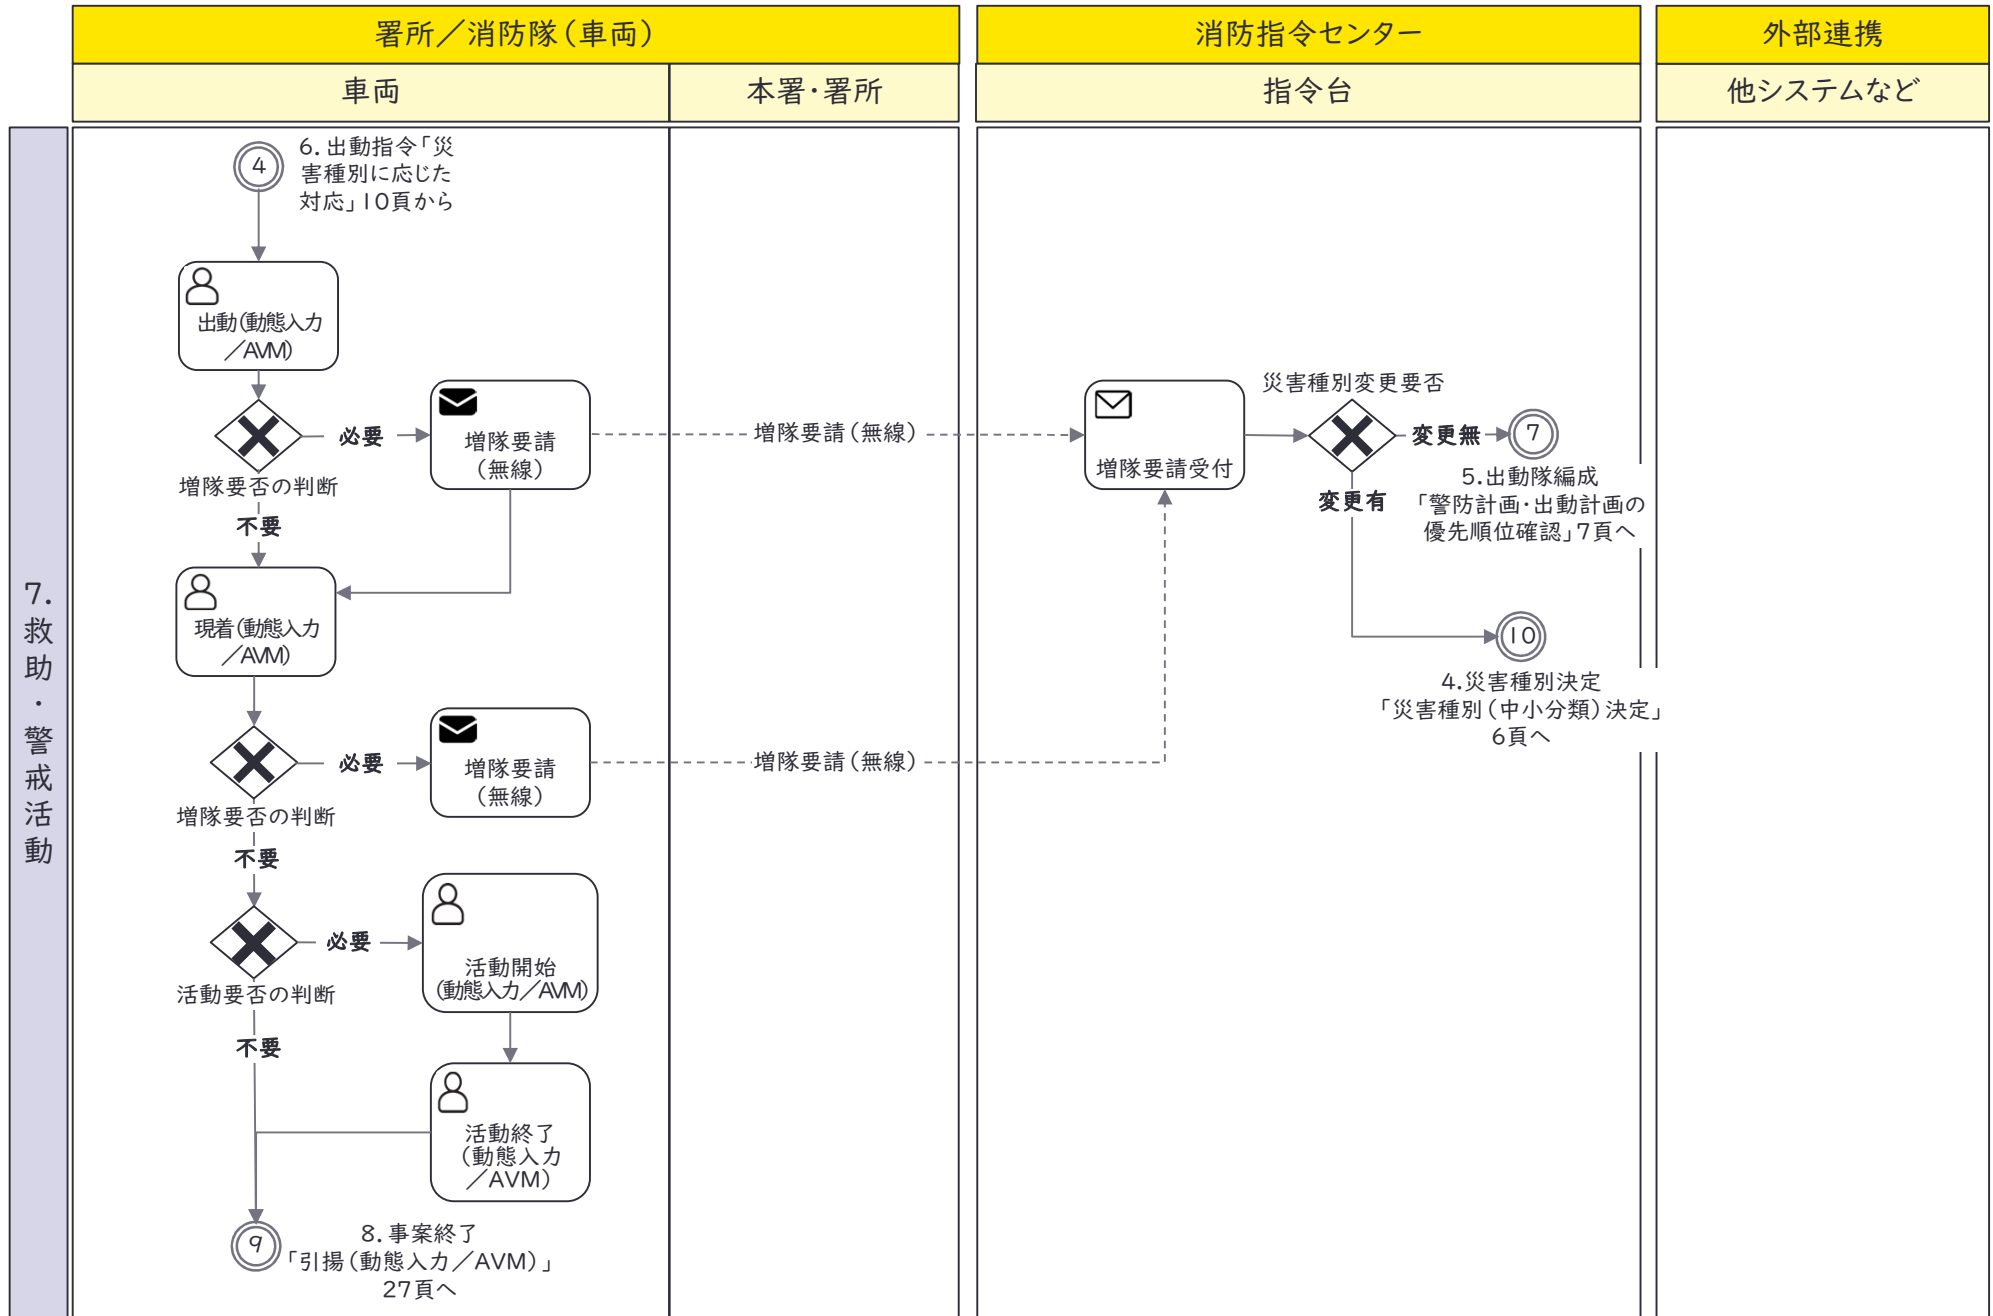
署所／消防隊（車両）
消防指令センター
外部連携
車両
本署・署所
指令台
他システムなど

7.救助・警戒活動

4
6.出動指令「災害種別に応じた対応」10頁から

出動（動態入力／AVM）

必要
増隊要請（無線）
増隊要否の判断
不要

増隊要請（無線）

増隊要請受付

災害種別変更要否
変更無
7
5.出動隊編成「警防計画・出動計画の優先順位確認」7頁へ
変更有
10
4.災害種別決定「災害種別（中小分類）決定」6頁へ

現着（動態入力／AVM）

必要
増隊要請（無線）
増隊要否の判断
不要

増隊要請（無線）

必要
活動開始（動態入力／AVM）
活動要否の判断
不要

活動終了（動態入力／AVM）

9
8.事案終了「引揚（動態入力／AVM）」27頁へ